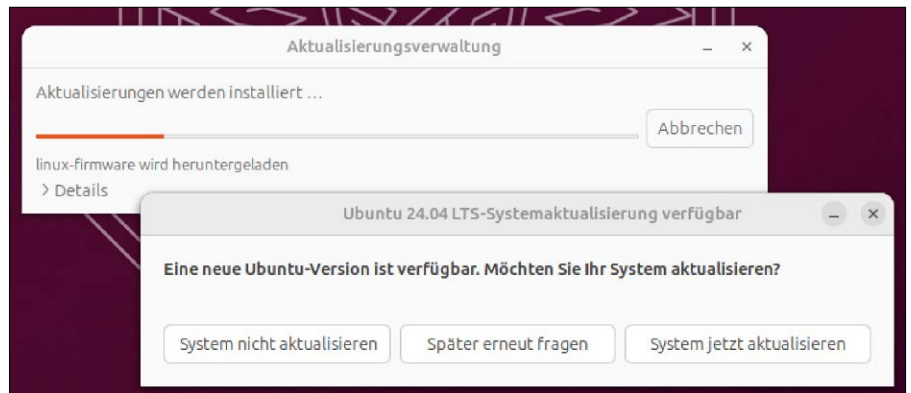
Aktualisierungsverwaltung

Aktualisierungen werden installiert …

Abbrechen

linux-firmware wird heruntergeladen

> Details

Ubuntu 24.04 LTS-Systemaktualisierung verfügbar

Eine neue Ubuntu-Version ist verfügbar. Möchten Sie Ihr System aktualisieren?

System nicht aktualisieren

Später erneut fragen

System jetzt aktualisieren